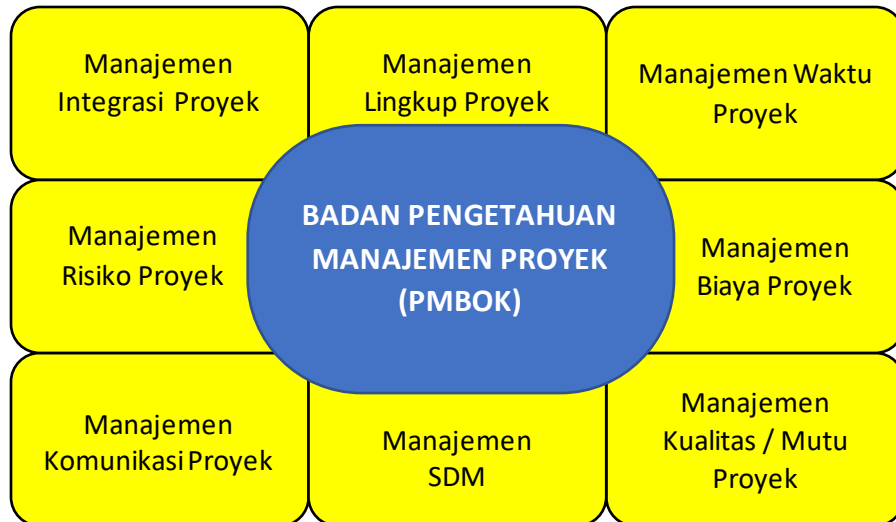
Manajemen Integrasi Proyek

Manajemen Lingkup Proyek

Manajemen Waktu Proyek

BADAN PENGETAHUAN MANAJEMEN PROYEK (PMBOK)

Manajemen Risiko Proyek

Manajemen Biaya Proyek

Manajemen Komunikasi Proyek

Manajemen SDM

Manajemen Kualitas / Mutu Proyek